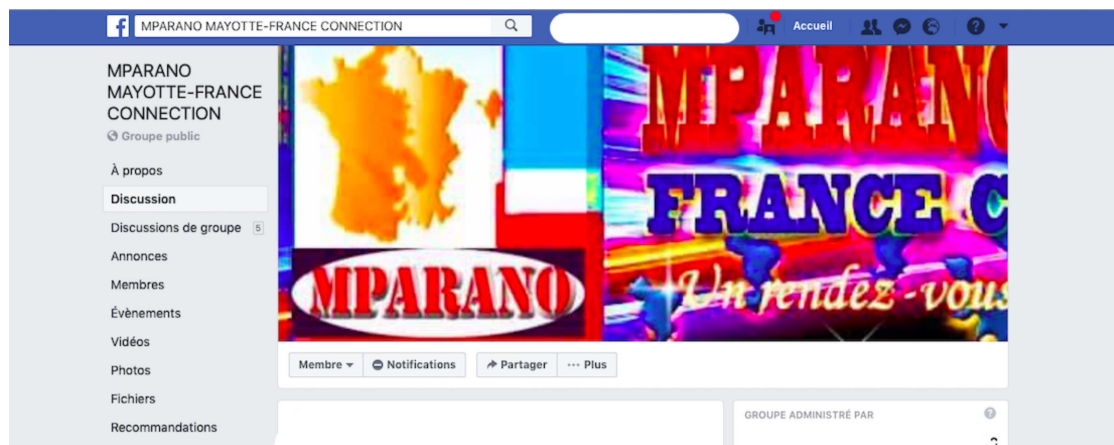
MPARANO MAYOTTE-FRANCE CONNECTION

Accueil

MPARANO MAYOTTE-FRANCE CONNECTION
Groupe public

À propos
Discussion
Discussions de groupe 5
Annonces
Membres
Évènements
Vidéos
Photos
Fichiers
Recommandations

MPARANO

MPARANO

FRANCE C

Un rendez-vous

Membre
Notifications
Partager
··· Plus

GROUPE ADMINISTRÉ PAR